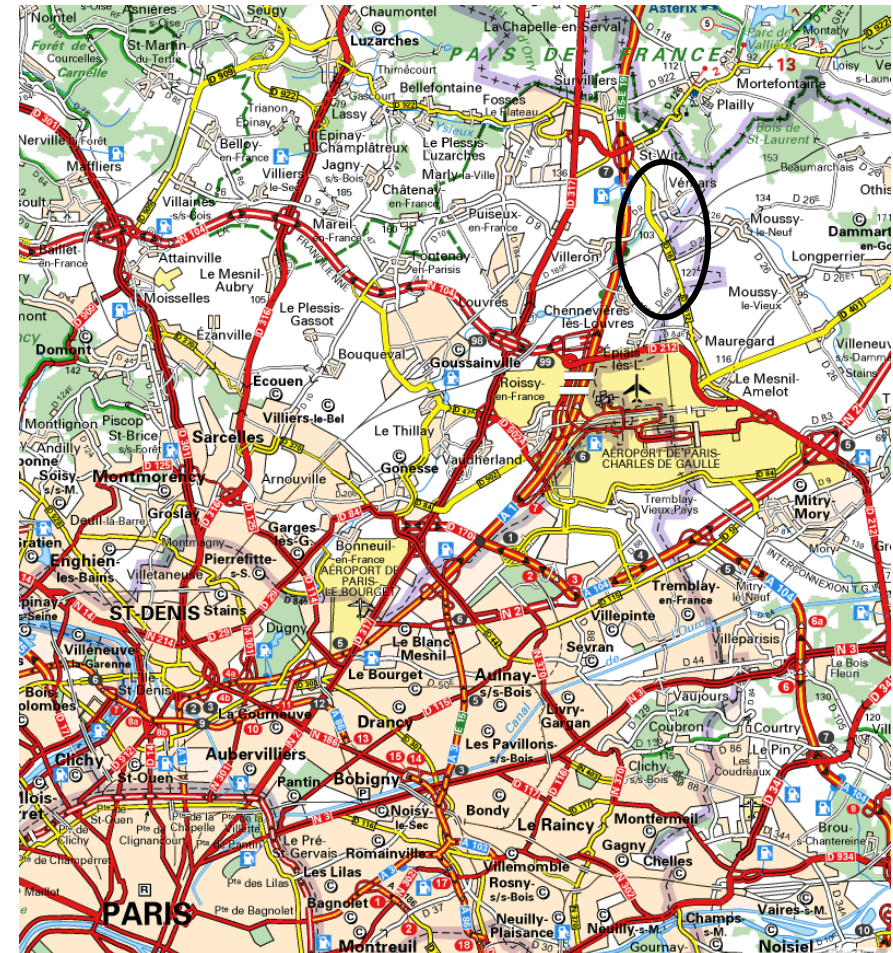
Nointel
Asnières-s-Oise
Seugy
Chaumontel
La Chapelle-en-Serval
Asterix
Montaby
Forêt de Carnelle
St-Martin-du-Tertre
Coucelles
Luzarches
PAYS DE FRANCE
Survilliers
Mortefontaine
Loisy
Thimécourt
Bellefontaine
Fosses
Plailly
Trianon
Lassy
Epinay
Belloy-en-France
Epinay-Champlâtreux
Le Plessis-Luzarches
St-Witz
Bois de St-Laurent
Beaumarchais
Nerville-la-Forêt
Maffliers
Villiers-le-Sec
Jagny-s/s-Bois
Marly-la-Ville
Vémars
Villaines-s/s-Bois
Mareil-en-France
Châtenay-en-France
Puiseux-en-France
Moussy-le-Neuf
Dammartin-en-Goële
Baillet-en-France
Attainville
Le Mesnil-Aubry
Fontenay-en-Parisis
Villeron
Longperrier
Moisselles
Le Plessis-Gassot
Louvres
Chennevières-lès-Louvres
Moussy-le-Vieux
Ézanville
Domont
Bouqueval
Goussainville
Épiais-lès-L.
Mauregard
Villeneuve-s/s-Dammartin
Écouen
Roissy-en-France
Le Mesnil-Amelot
Villiers-le-Bel
Montlignon
Piscop
St-Brice-s/s-Forêt
Le Thillay
AÉROPORT DE PARIS-CHARLES DE GAULLE
Andilly
Sarcelles
Soisy-s/s-M.
Montmorency
Arnouville
Gonesse
Vaudherland
Tremblay-Vieux-Pays
Mitry-Mory
Deuil-la-Barre
Groslay
Montmagny
Garges-lès-G.
Bonneuil-en-France
AÉROPORT DE PARIS-LE BOURGET
INTERCONNEXION T.G.V.
Enghien-les-Bains
Villetaneuse
Pierrefitte-s-S.
Tremblay-en-France
Mitry-le-Neuf
Epinay-s-Seine
ST-DENIS
Stains
Villepinte
Villeparisis
Dugny
Sevran
Le Blanc-Mesnil
Villeneuve-la-Garenne
Aulnay-s/s-Bois
Le Bois Fleuri
Le Bourget
Bois-Colombes
La Courneuve
Drancy
Livry-Gargan
Vaujours
Coubron
Courtry
Aubervilliers
Les Pavillons-s/s-Bois
Clichy
St-Ouen
Canal
Le Pin
Pantin
Bobigny
Clichy
Les Coudreaux
Levallois-Perret
Bondy
Montfermeil
St-Ouen
Pte de la Chapelle
Pte de la Villette
Noisy-le-Sec
Le Raincy
Brou-s-Chantereine
Pte de Clichy
Pte de Clignancourt
Le Pré-Gervais
Romainville
Gagny
Chelles
Pte de Champerret
Pte Maillot
Les Lilas
Villemomble
Pte des Lilas
Rosny-s/s-Bois
PARIS
Pte de Bagnolet
Bagnolet
Neuilly-Plaisance
Neuilly-s-M.
Champs-s-M.
Vaires-s-M.
Montreuil
Gournay
Noisiel
A 1
N 104
N 2
N 3
A 104
A 3
A 86
A 15
D 212
D 317
D 316
D 401